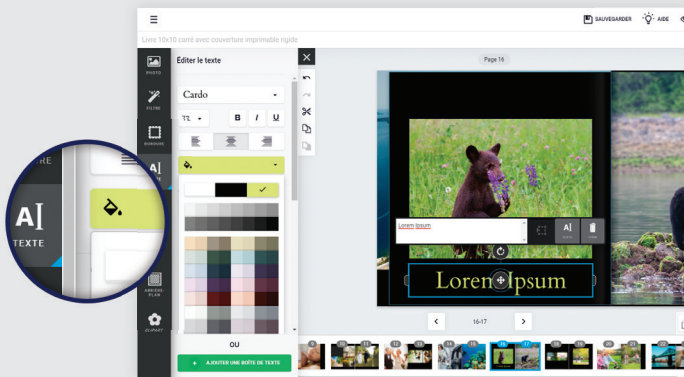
SAUVEGARDER
AIDE
Livre 10x10 carré avec couverture imprimable rigide
PHOTO
FILTRE
BORDURE
TEXTE
ARRIÈRE PLAN
CLIPART
Éditer le texte
Cardo
B
I
U
OU
+ AJOUTER UNE BOÎTE DE TEXTE
Page 16
Lorem Ipsum
Lorem Ipsum
16-17
TEXTE